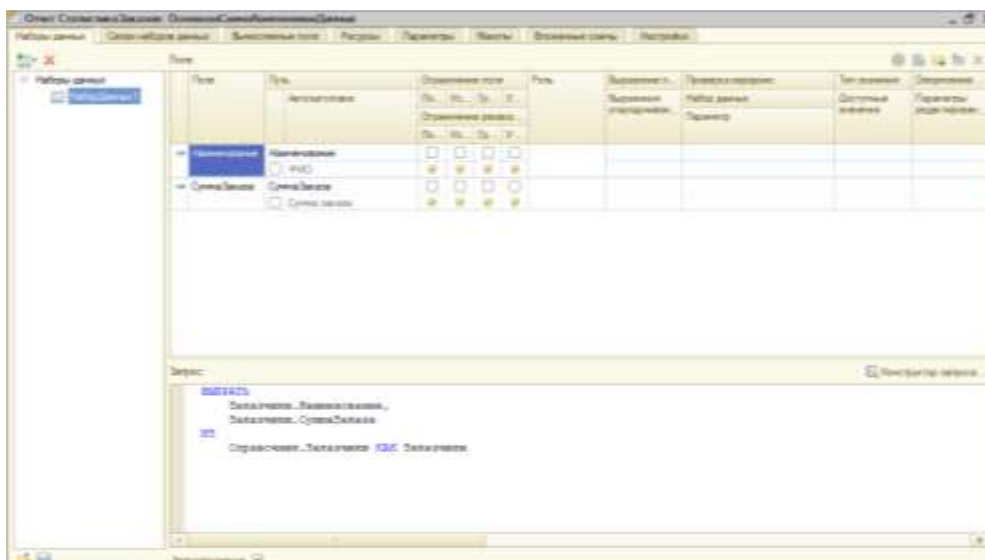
Отчет СтатистикаЗаказов: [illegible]

Наборы данных | Связи наборов данных | Вычисляемые поля | Ресурсы | Параметры | Макеты | Вложенные схемы | Настройки

Наборы данных
НаборДанных1

Поля

| Поле | Путь | Ограничение поля | Роль | Выражение п... | Проверка выражения | Тип значения | Оформление |
|---|---|---|---|---|---|---|---|
| | Автоподстановка | По... Из... Гр... У... | | Выражения упорядочивания | Набор данных | Доступные значения | Параметры редактирования |
| | | Ограничение реквиз... | | | Параметр | | |
| Наименование | Наименование | | | | | | |
| | ФИО | | | | | | |
| СуммаЗаказа | СуммаЗаказа | | | | | | |
| | Сумма заказа | | | | | | |

Запрос:

Конструктор запроса...

ВЫБРАТЬ
Заказчики.Наименование,
Заказчики.СуммаЗаказа
ИЗ
Справочник.Заказчики КАК Заказчики

Автозаполнение